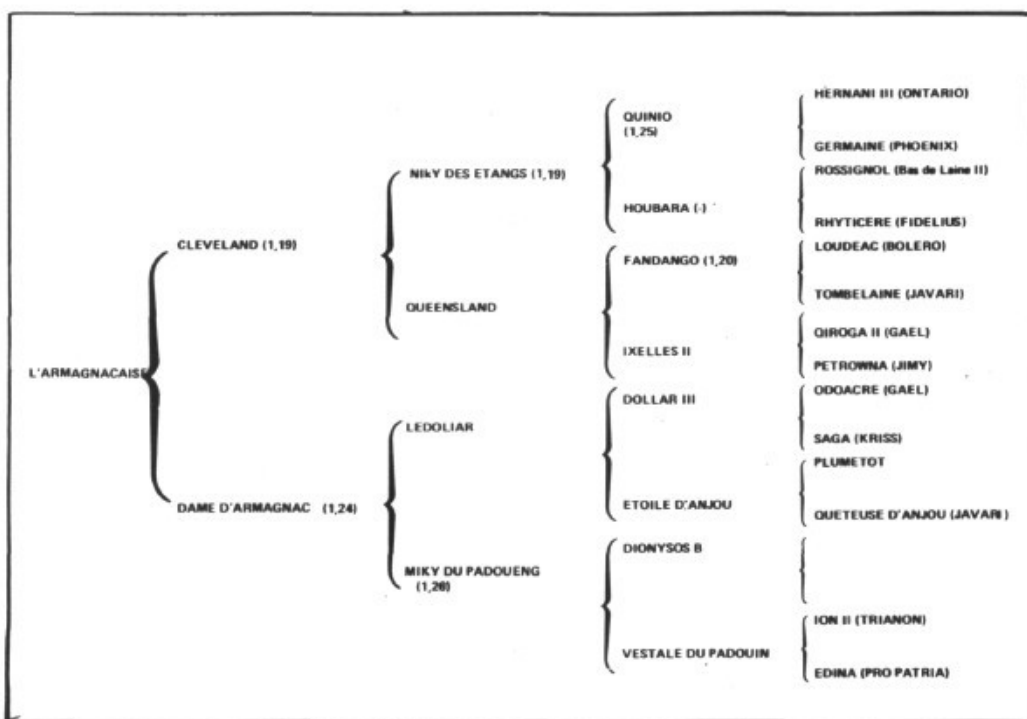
L'ARMAGNACAISE

CLEVELAND (1,19)

NIKY DES ETANGS (1,19)

QUINIO (1,25)

HERNANI III (ONTARIO)

GERMAINE (PHOENIX)

HOUBARA (-)

ROSSIGNOL (Bas de Laine II)

RHYTICERE (FIDELIUS)

QUEENSLAND

FANDANGO (1,20)

LOUDEAC (BOLERO)

TOMBELAINE (JAVARI)

IXELLES II

QIROGA II (GAEL)

PETROWNA (JIMY)

DAME D'ARMAGNAC (1,24)

LEDOLIAR

DOLLAR III

ODOACRE (GAEL)

SAGA (KRISS)

ETOILE D'ANJOU

PLUMETOT

QUETEUSE D'ANJOU (JAVARI)

MIKY DU PADOUENG (1,28)

DIONYSOS B

VESTALE DU PADOUIN

ION II (TRIANON)

EDINA (PRO PATRIA)